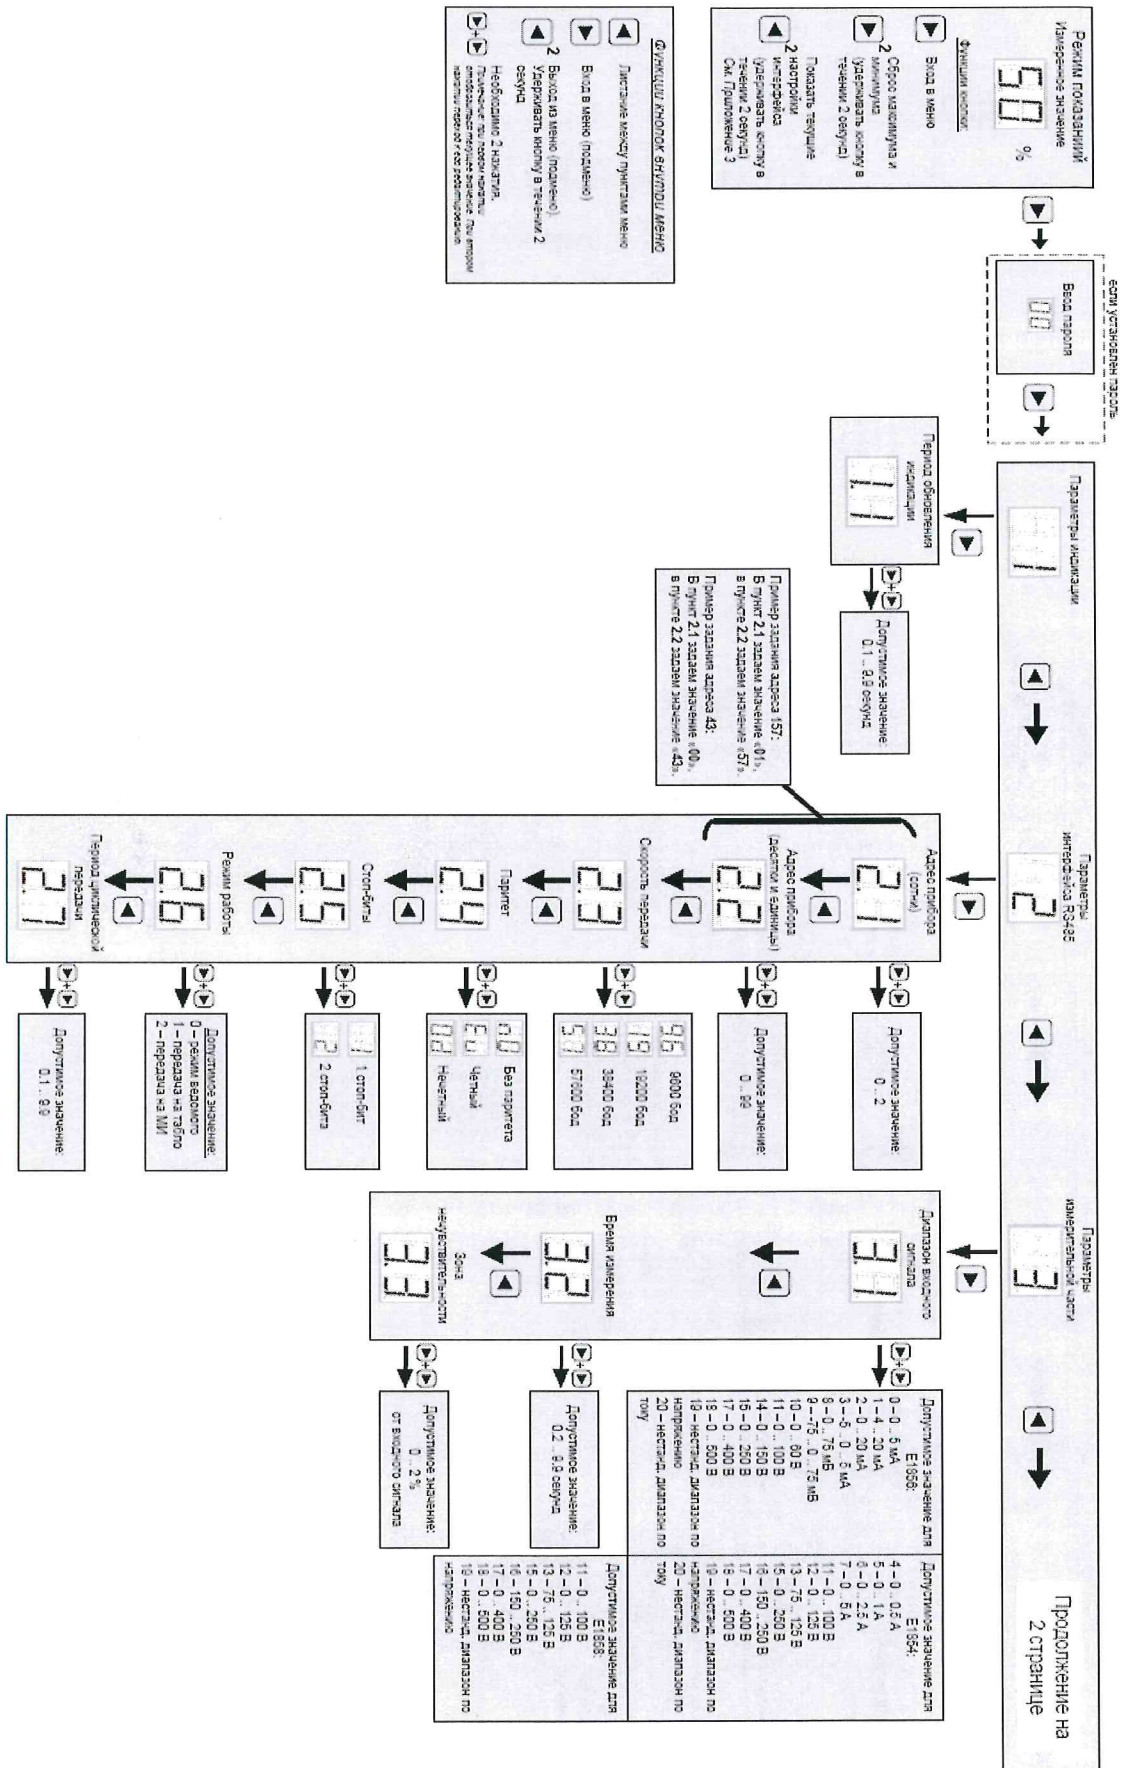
Режим показаний
Измеренное значение
50.0 %
Функции кнопки:
Вход в меню
2 Сброс максимума и минимума (удерживать кнопку в течении 2 секунд)
2 Показать текущие настройки интерфейса (удерживать кнопку в течении 2 секунд) См. Приложение 3

Функции кнопок внутри меню
Листание между пунктами меню
Вход в меню (подменю)
2 Выход из меню (подменю). Удерживать кнопку в течении 2 секунд
Необходимо 2 нажатия. Применение при первом нажатии отображается текущее значение. При втором нажатии переход к его редактированию

если установлен пароль
Ввод пароля
00

Параметры индикации
1
Период обновления индикации
1.1
Допустимое значение: 0.1 .. 9.9 секунд

Параметры интерфейса RS485
2
Адрес прибора (сотни)
2.1
Допустимое значение: 0 .. 2
Адрес прибора (десятки и единицы)
2.2
Допустимое значение: 0 .. 99
Пример задания адреса 157:
В пункт 2.1 задаем значение «01»,
в пункте 2.2 задаем значение «57».
Пример задания адреса 43:
В пункт 2.1 задаем значение «00»,
в пункте 2.2 задаем значение «43».
Скорость передачи
2.3
96 9600 бод
19 19200 бод
38 38400 бод
57 57600 бод
Паритет
2.4
no Без паритета
Eu Четный
od Нечетный
Стоп-биты
2.5
1 1 стоп-бит
2 2 стоп-бита
Режим работы
2.6
Допустимое значение:
0 – режим ведомого
1 – передача на табло
2 – передача на ММ
Период циклической передачи
2.7
Допустимое значение: 0.1 .. 9.9

Параметры измерительной части
3
Диапазон входного сигнала
3.1
Допустимое значение для E1856:
0 – 0 .. 5 мА
1 – 4 .. 20 мА
2 – 0 .. 20 мА
3 – -5 .. 0 .. 5 мА
8 – 0 .. 75 мВ
9 – -75 .. 0 .. 75 мВ
10 – 0 .. 60 В
11 – 0 .. 100 В
14 – 0 .. 150 В
15 – 0 .. 250 В
17 – 0 .. 400 В
18 – 0 .. 500 В
19 – нестанд. диапазон по напряжению
20 – нестанд. диапазон по току
Допустимое значение для E1854:
4 – 0 .. 0.5 А
5 – 0 .. 1 А
6 – 0 .. 2.5 А
7 – 0 .. 5 А
11 – 0 .. 100 В
12 – 0 .. 125 В
13 – 75 .. 125 В
15 – 0 .. 250 В
16 – 150 .. 250 В
17 – 0 .. 400 В
18 – 0 .. 500 В
19 – нестанд. диапазон по напряжению
20 – нестанд. диапазон по току
Допустимое значение для E1868:
11 – 0 .. 100 В
12 – 0 .. 125 В
13 – 75 .. 125 В
15 – 0 .. 250 В
16 – 150 .. 250 В
17 – 0 .. 400 В
18 – 0 .. 500 В
19 – нестанд. диапазон по напряжению
Время измерения
3.2
Допустимое значение: 0.2 .. 9.9 секунд
Зона нечувствительности
3.3
Допустимое значение: 0 .. 2 % от входного сигнала

Продолжение на 2 странице